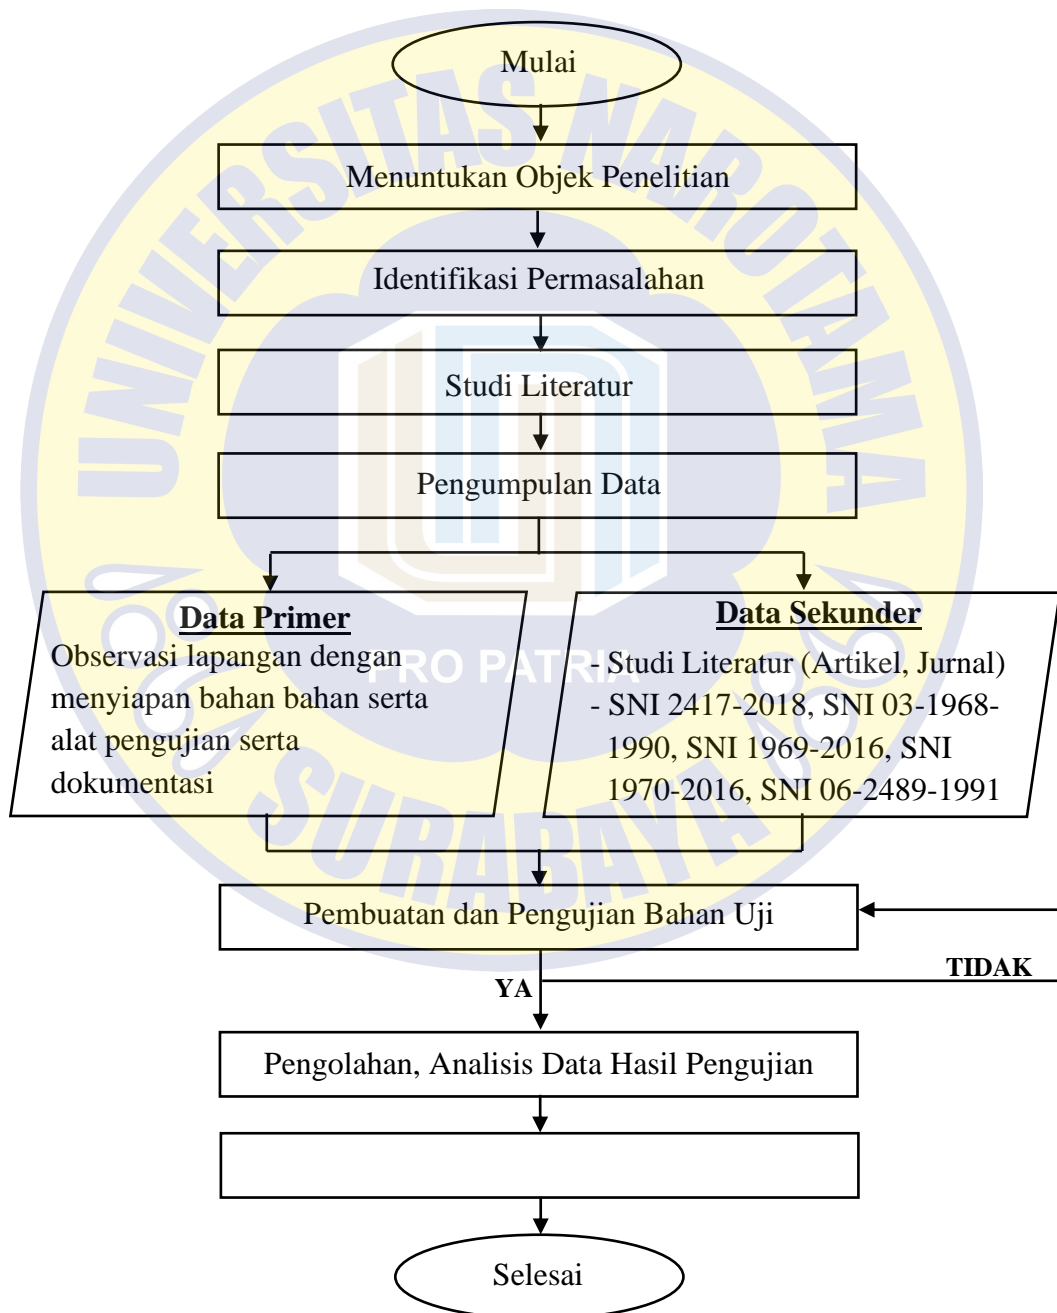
Mulai

Menuntukan Objek Penelitian

Identifikasi Permasalahan

Studi Literatur

Pengumpulan Data

Data Primer
Observasi lapangan dengan menyiapan bahan bahan serta alat pengujian serta dokumentasi

Data Sekunder
- Studi Literatur (Artikel, Jurnal)
- SNI 2417-2018, SNI 03-1968-1990, SNI 1969-2016, SNI 1970-2016, SNI 06-2489-1991

Pembuatan dan Pengujian Bahan Uji

TIDAK

YA

Pengolahan, Analisis Data Hasil Pengujian

Selesai

UNIVERSITAS NAROTAMA SURABAYA

PRO PATRIA